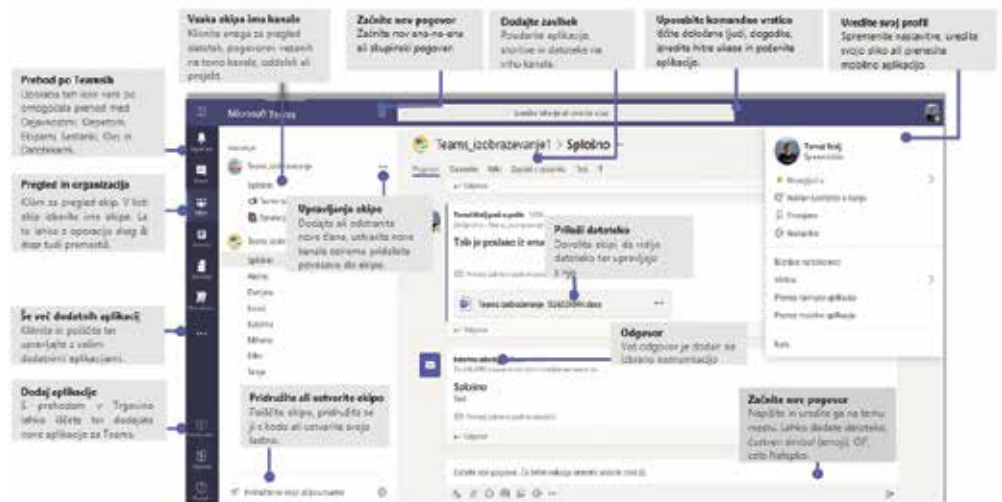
Vsaka ekipa ima kanale
Kliknite enega za pregled datotek, pogovorov vezanih na tema kanala, oddelek ali projekt.

Začnite nov pogovor
Začnite nov ena-na-ena ali skupinski pogovor

Dodajte zavihek
Poudarite aplikacije, storitve in datoteke na vrhu kanala.

Uporabite komandno vrstico
Iščite določene ljudi, dogodke, izvedite hitre ukaze in poženite aplikacije.

Uredite svoj profil
Spremenite nastavitve, uredite svojo sliko ali prenesite mobilno aplikacijo.

Prehod po Teamsih
Uporabite teh ikon vam bo omogočalo prehod med Dejavnostmi, Klepetom, Ekipami, Sestanki, Klici in Datotekami.

Pregled in organizacija
Klikni za pregled ekip. V listi ekip izberite eno ekipo. Le to lahko z operacijo drag & drop tudi premestiš.

Še več dodatnih aplikacij
Kliknite in poiščite ter upravljajte z vašimi dodatnimi aplikacijami.

Dodaj aplikacije
Z prehodom v Trgovino lahko iščete ter dodajate nove aplikacije za Teams.

Microsoft Teams

Teams_izobrazevanje1 > Splošno

Upravljanje ekipe
Dodajte ali odstranite nove člane, ustvarite nove kanale oziroma pridobite povezavo do ekipe.

Priloži datoteko
Dovolite ekipi, da vidijo datoteko ter upravljajo z njo.

Teams izobrazevanje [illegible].docx

Odgovor
Vaš odgovor je dodan na izbrano komunikacijo

Splošno
Test

Pridružite ali ustvarite ekipo
Poiščite ekipo, pridružite se ji s kodo ali ustvarite svojo lastno.

Začnite nov pogovor
Napišite in uredite ga na tem mestu. Lahko dodate datoteko, čustveni simbol (emoji), GIF, celo Nalepko.

Tomaž Kralj